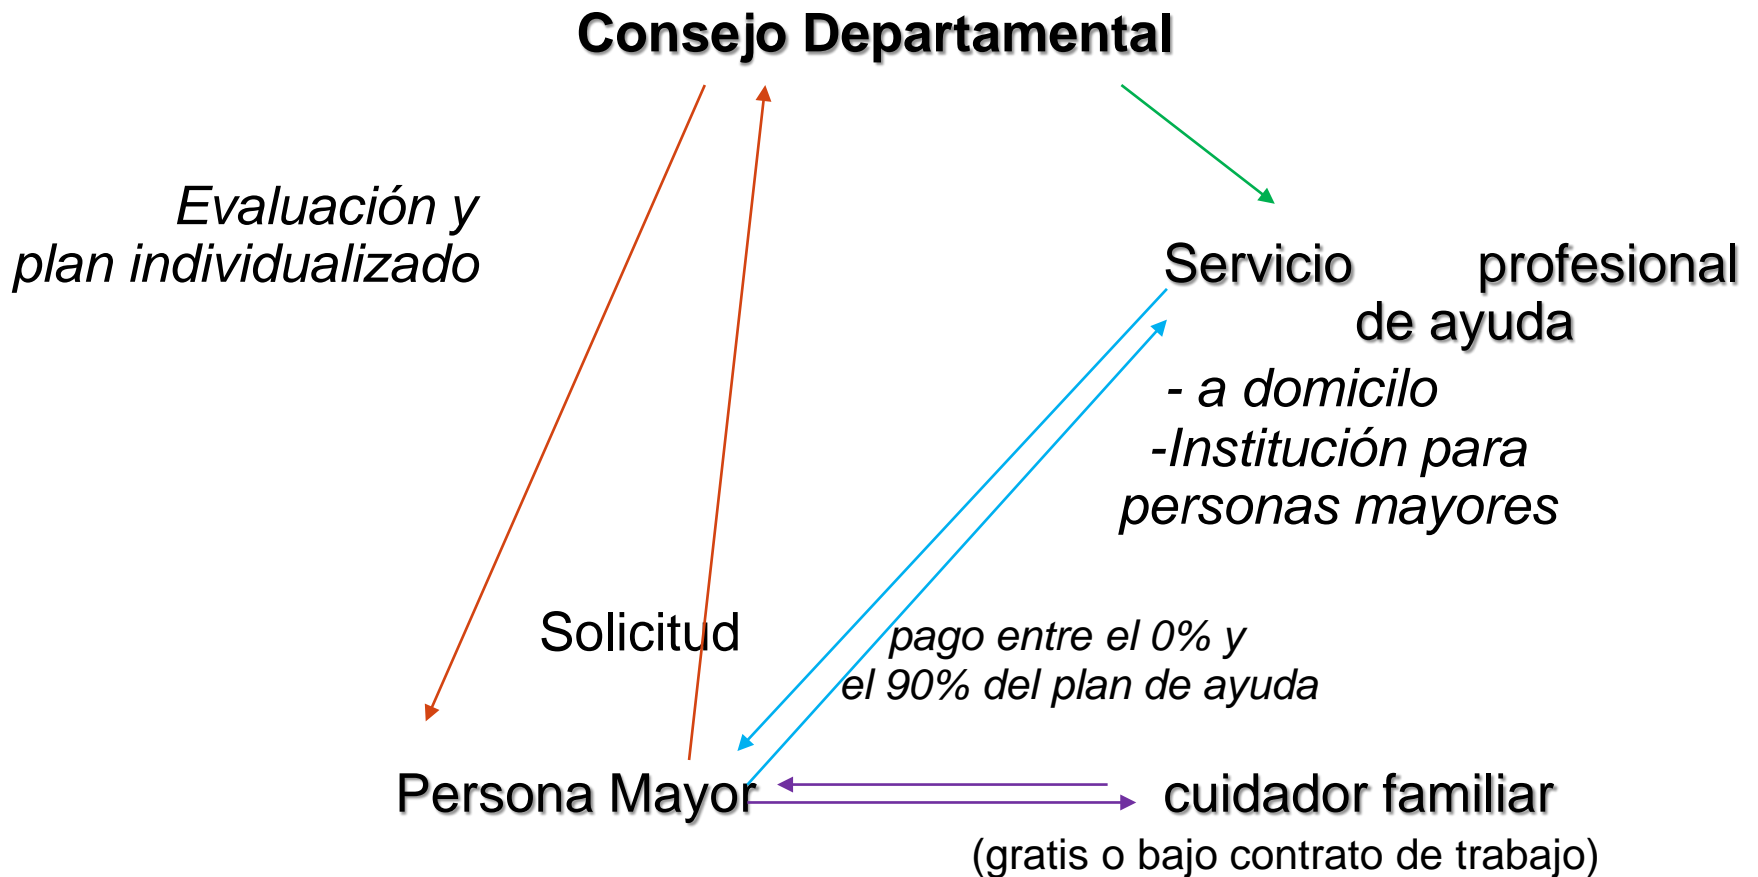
Consejo Departamental

Evaluación y
plan individualizado

Servicio profesional de ayuda
- a domicilo
-Institución para personas mayores

Solicitud

pago entre el 0% y el 90% del plan de ayuda

Persona Mayor

cuidador familiar
(gratis o bajo contrato de trabajo)